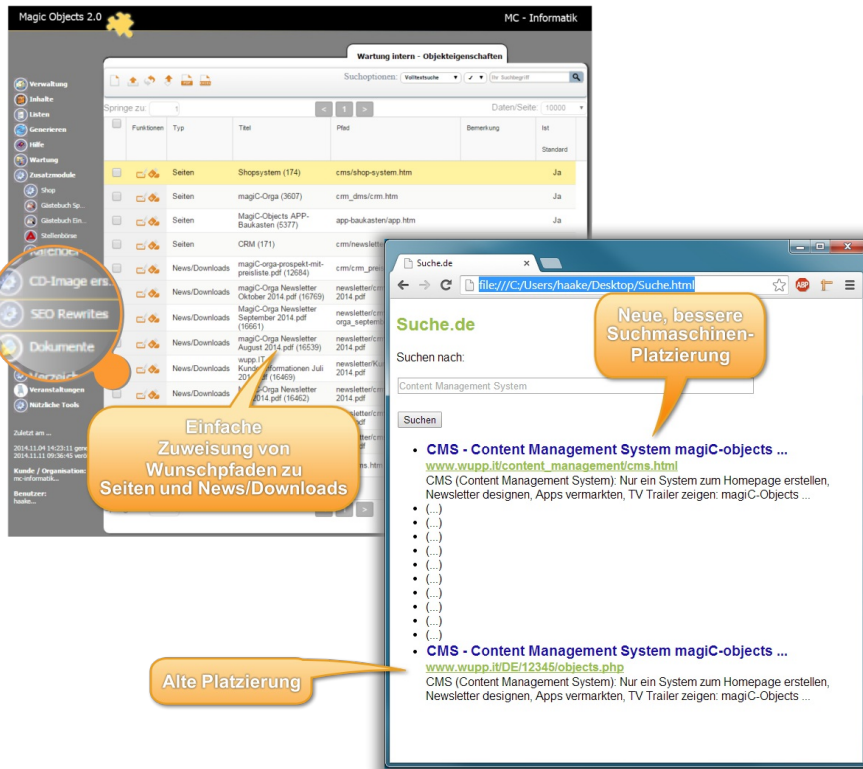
Magic Objects 2.0

MC - Informatik

Wartung intern - Objekteigenschaften

Suchoptionen: Volltextsuche ✓ Ihr Suchbegriff

Springe zu: 1 < 1 >

Daten/Seite: 10000

Verwaltung
Inhalte
Listen
Generieren
Hilfe
Wartung
Zusatzmodule
Shop
Gästebuch Sp...
Gästebuch Ein...
Stellenbörse

CD-Image ers...
SEO Rewrites
Dokumente

Veranstaltungen
Nützliche Tools

Zuletzt am ...
2014.11.04 14:23:11
2014.11.11 09:36:45

Kunde / Organisation:
mc-informatik...

Benutzer:
haake...

| | Funktionen | Typ | Titel | Pfad | Bemerkung | Ist Standard |
|---|---|---|---|---|---|---|
| | | Seiten | Shopsystem (174) | cms/shop-system.htm | | Ja |
| | | Seiten | magiC-Orga (3607) | crm_dms/crm.htm | | Ja |
| | | Seiten | MagiC-Objects APP-Baukasten (5377) | app-baukasten/app.htm | | Ja |
| | | Seiten | CRM (171) | crm/newslette | | |
| | | News/Downloads | magiC-orga-prospekt-mit-preisliste.pdf (12684) | crm/crm_pre | | |
| | | News/Downloads | MagiC-Orga Newsletter Oktober 2014.pdf (16769) | newsletter/c 2014.pdf | | |
| | | News/Downloads | MagiC-Orga Newsletter September 2014.pdf (16661) | newsletter/c orga_septem | | |
| | | News/Downloads | magiC-Orga Newsletter August 2014.pdf (16539) | newsletter/c 2014.pdf | | |
| | | News/Downloads | wupp.IT Kundeninformationen Juli 2014.pdf (16469) | newsletter/K 2014.pdf | | |
| | | News/Downloads | MagiC-Orga Newsletter 2014.pdf (16462) | newsletter/c 2014.pdf | | |

Einfache Zuweisung von Wunschpfaden zu Seiten und News/Downloads

Suche.de

file:///C:/Users/haake/Desktop/Suche.html

Neue, bessere Suchmaschinen-Platzierung

Suche.de

Suchen nach:

Content Management System

Suchen

- CMS - Content Management System magiC-objects ...
www.wupp.it/content_management/cms.html
CMS (Content Management System): Nur ein System zum Homepage erstellen, Newsletter designen, Apps vermarkten, TV Trailer zeigen: magiC-Objects ...
- (...)
- (...)
- (...)
- (...)
- (...)
- (...)
- (...)
- (...)
- (...)
- (...)
- (...)
- CMS - Content Management System magiC-objects ...
www.wupp.it/DE/12345/objects.php
CMS (Content Management System): Nur ein System zum Homepage erstellen, Newsletter designen, Apps vermarkten, TV Trailer zeigen: magiC-Objects ...

Alte Platzierung